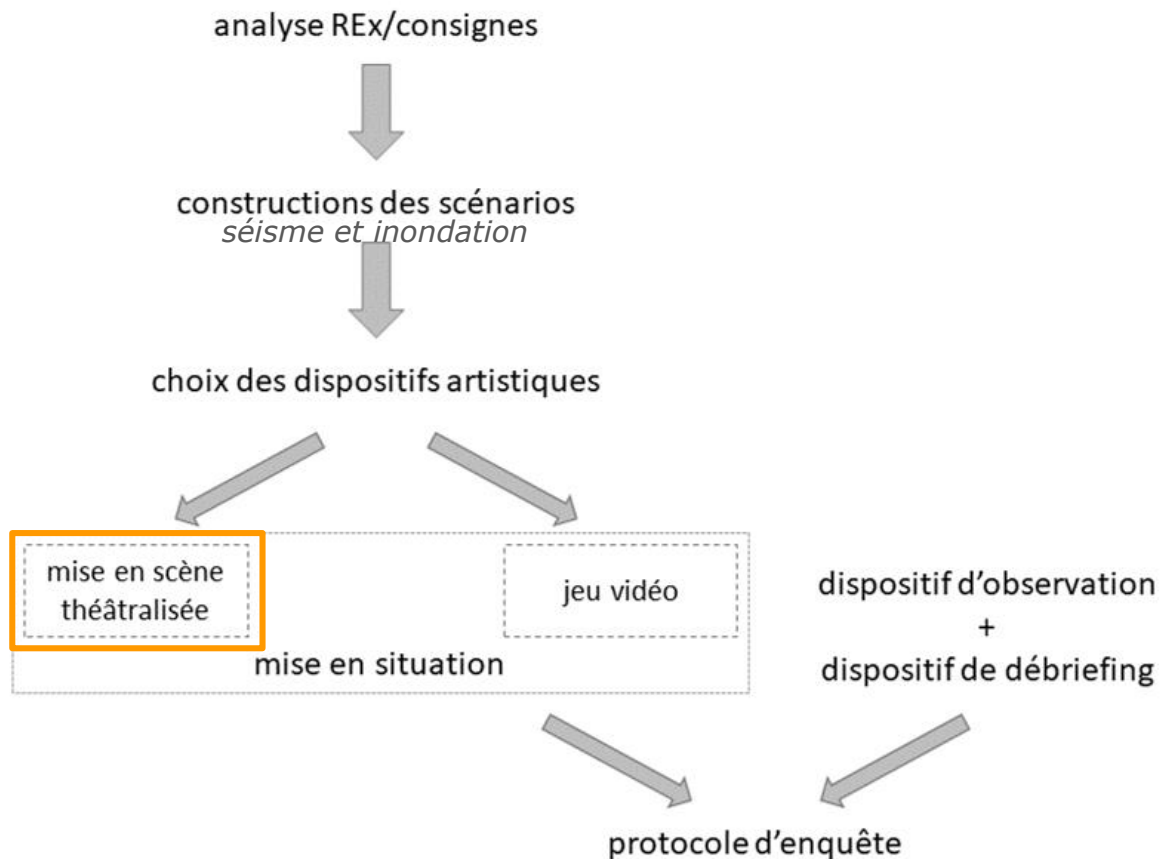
analyse REx/consignes

constructions des scénarios
séisme et inondation

choix des dispositifs artistiques

mise en scène théâtralisée

jeu vidéo

mise en situation

dispositif d'observation
+
dispositif de débriefing

protocole d'enquête